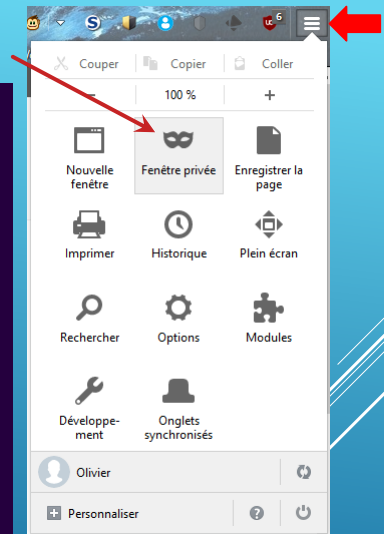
6

Couper
Copier
Coller

−
100 %
+

Nouvelle fenêtre
Fenêtre privée
Enregistrer la page

Imprimer
Historique
Plein écran

Rechercher
Options
Modules

Développement
Onglets synchronisés

Olivier

Personnaliser